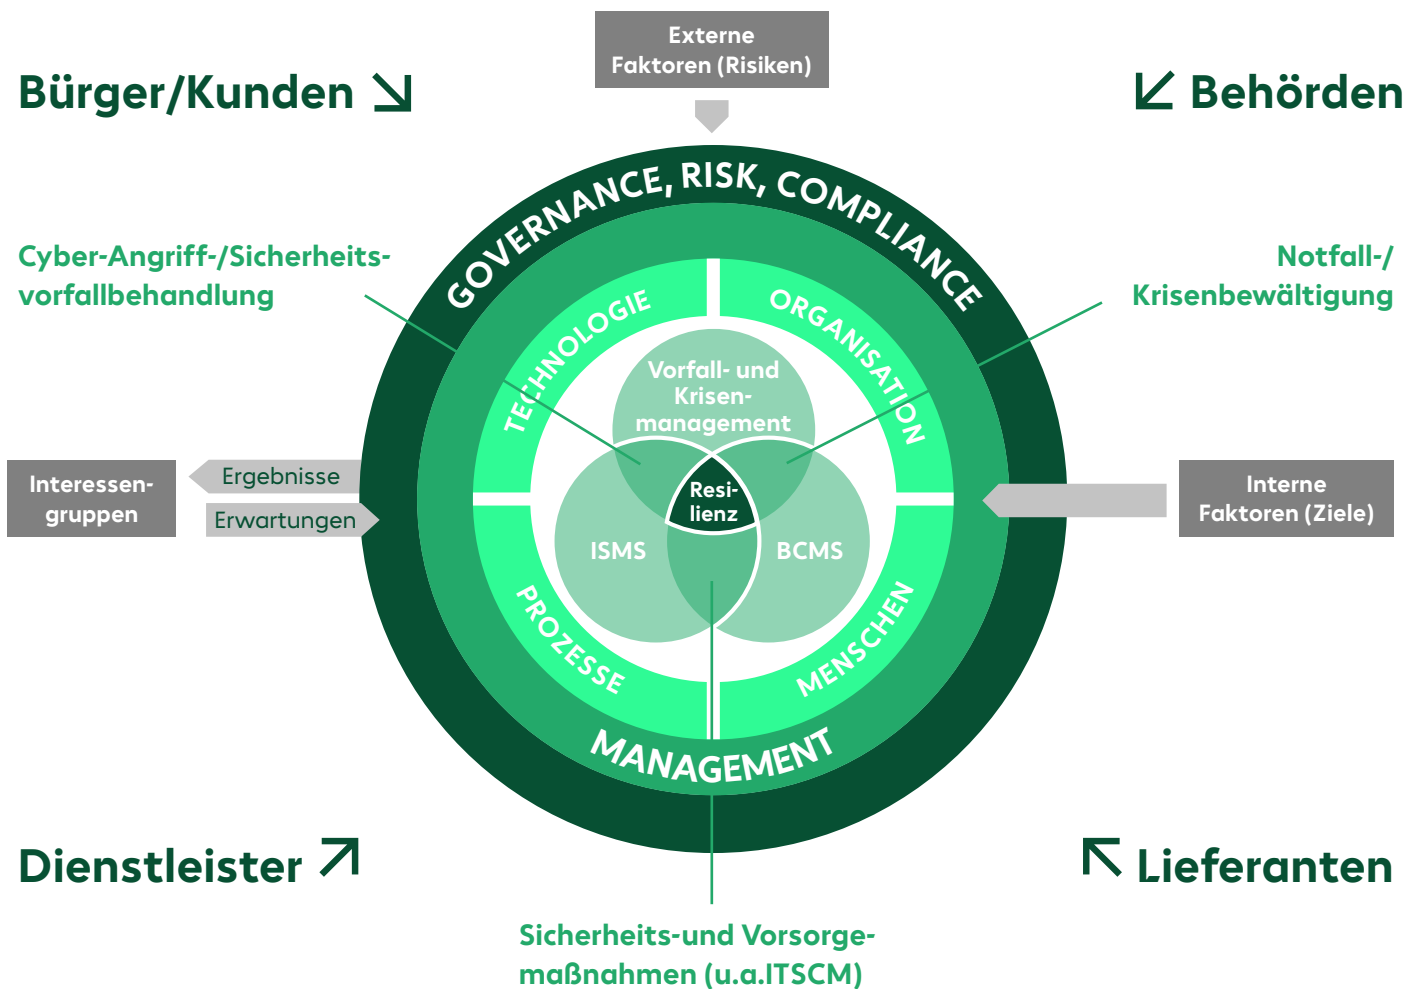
Externe Faktoren (Risiken)

Bürger/Kunden ↘

↙ Behörden

GOVERNANCE, RISK, COMPLIANCE

Cyber-Angriff-/Sicherheitsvorfallbehandlung

Notfall-/ Krisenbewältigung

TECHNOLOGIE

ORGANISATION

Vorfall- und Krisen-management

Resi-lienz

ISMS

BCMS

Interessen-gruppen

Ergebnisse

Erwartungen

Interne Faktoren (Ziele)

PROZESSE

MENSCHEN

MANAGEMENT

Dienstleister ↗

↖ Lieferanten

Sicherheits-und Vorsorge-maßnahmen (u.a.ITSCM)